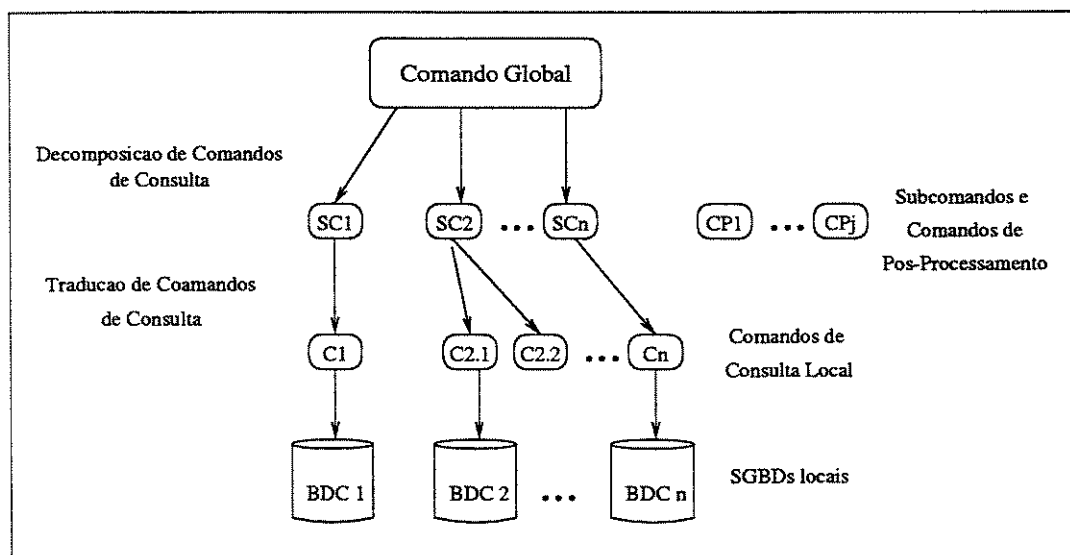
Comando Global

Decomposicao de Comandos de Consulta

SC1

SC2

...

SCn

CP1

...

CPj

Subcomandos e Comandos de Pos-Processamento

Traducao de Coamandos de Consulta

C1

C2.1

C2.2

...

Cn

Comandos de Consulta Local

BDC 1

BDC 2

...

BDC n

SGBDs locais